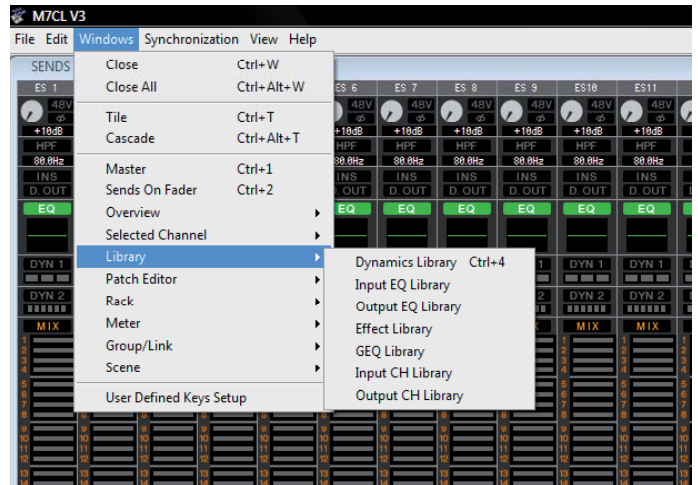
M7CL V3

File Edit Windows Synchronization View Help

SENDS

ES 1

48V

+10dB

HPF

80.0Hz

INS

D. OUT

EQ

DYN 1

DYN 2

MIX

Close Ctrl+W
Close All Ctrl+Alt+W
Tile Ctrl+T
Cascade Ctrl+Alt+T
Master Ctrl+1
Sends On Fader Ctrl+2
Overview
Selected Channel
Library
Patch Editor
Rack
Meter
Group/Link
Scene
User Defined Keys Setup

Dynamics Library Ctrl+4
Input EQ Library
Output EQ Library
Effect Library
GEQ Library
Input CH Library
Output CH Library

ES 6 ES 7 ES 8 ES 9 ES10 ES11

48V 48V 48V 48V 48V 48V

+10dB +10dB +10dB +10dB +10dB +10dB

HPF HPF HPF HPF HPF HPF

80.0Hz 80.0Hz 80.0Hz 80.0Hz 80.0Hz 80.0Hz

INS INS INS INS INS INS

D. OUT D. OUT D. OUT D. OUT D. OUT D. OUT

EQ EQ EQ EQ EQ EQ

DYN 1 DYN 1 DYN 1

DYN 2 DYN 2 DYN 2

MIX MIX

1 2 3 4 5 6 7 8 9 10 11 12 13 14